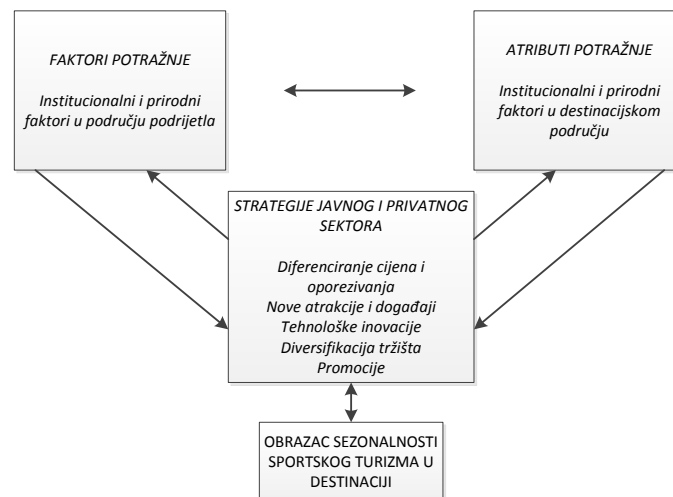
FAKTORI POTRAŽNJE

Institucionalni i prirodni faktori u području podrijetla

ATRIBUTI POTRAŽNJE

Institucionalni i prirodni faktori u destinacijskom području

STRATEGIJE JAVNOG I PRIVATNOG SEKTORA

Diferenciranje cijena i oporezivanja
Nove atrakcije i događaji
Tehnološke inovacije
Diversifikacija tržišta
Promocije

OBRAZAC SEZONALNOSTI SPORTSKOG TURIZMA U DESTINACIJI